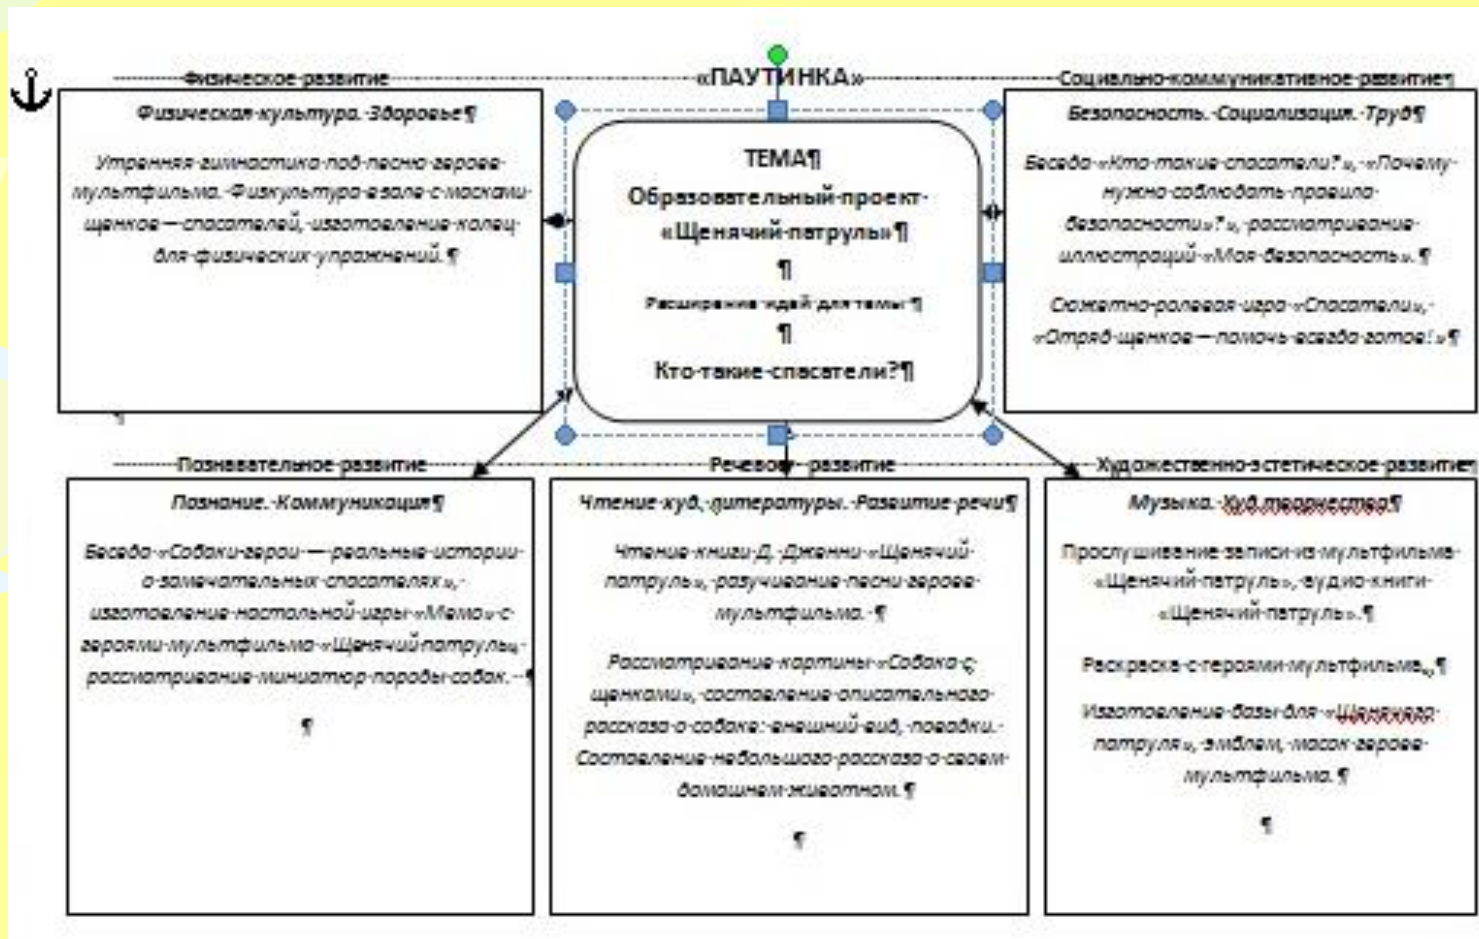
Физическое развитие

«ПАУТИНКА»

Социально-коммуникативное развитие¶

Физическая культура. Здоровье¶

Утренняя гимнастика под песню героев мультфильма. Физкультура в зале с масками щенков — спасателей, изготовление колец для физических упражнений.¶

ТЕМА¶

Образовательный проект «Щенячий патруль»¶

¶

Расширение идей для темы¶

¶

Кто такие спасатели?¶

Безопасность. Социализация. Труд¶

Беседа «Кто такие спасатели?», «Почему нужно соблюдать правила безопасности?», рассматривание иллюстраций «Моя безопасность».¶

Сюжетно-ролевая игра «Спасатели», «Отряд щенков — помочь всегда готов!»¶

¶

Познавательное развитие

Речевое развитие

Художественно-эстетическое развитие¶

Познание. Коммуникация¶

Беседа «Собаки-герои — реальные истории о замечательных спасателях», изготовление настольной игры «Мемо» с героями мультфильма «Щенячий патруль», рассматривание миниатюр породы собак.¶

¶

Чтение худ. литературы. Развитие речи¶

Чтение книги Д. Дженни «Щенячий патруль», разучивание песни героев мультфильма.¶

Рассматривание картины «Собака с щенками», составление описательного рассказа о собаке: внешний вид, повадки. Составление небольшого рассказа о своем домашнем животном.¶

¶

Музыка. Худ.творчество¶

Прослушивание записи из мультфильма «Щенячий патруль», аудио книги «Щенячий патруль».¶

Раскраска с героями мультфильма.¶

Изготовление базы для «Щенячего патруля», эмблем, масок героев мультфильма.¶

¶